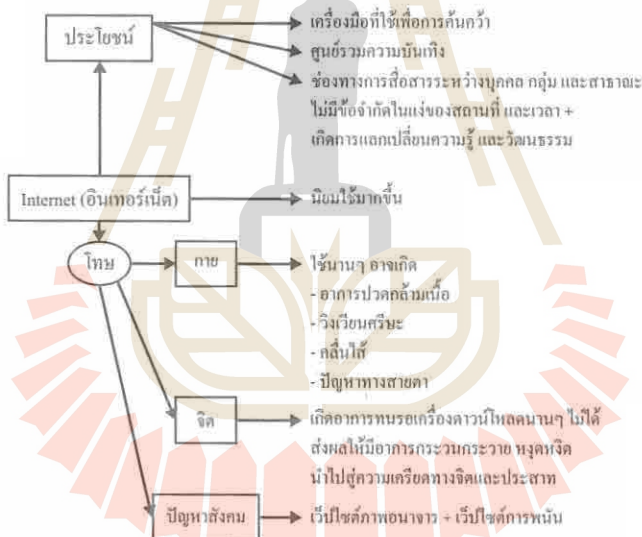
ประโยชน์

เครื่องมือที่ใช้เพื่อการค้นคว้า

ศูนย์รวมความบันเทิง

ช่องทางการสื่อสารระหว่างบุคคล กลุ่ม และสาธารณะ ไม่มีข้อจำกัดในแง่ของสถานที่ และเวลา + เกิดการแลกเปลี่ยนความรู้ และวัฒนธรรม

Internet (อินเทอร์เน็ต)

นิยมใช้มากขึ้น

โทษ

กาย

ใช้นานๆ อาจเกิด
- อาการปวดกล้ามเนื้อ
- วิงเวียนศรีษะ
- คลื่นไส้
- ปัญหาทางสายตา

จิต

เกิดอาการทนรอเครื่องดาวน์โหลดนานๆ ไม่ได้ ส่งผลให้มีอาการกระวนกระวาย หงุดหงิด นำไปสู่ความเครียดทางจิตและประสาท

ปัญหาสังคม

เว็ปไซต์ภาพอนาจาร + เว็ปไซต์การพนัน